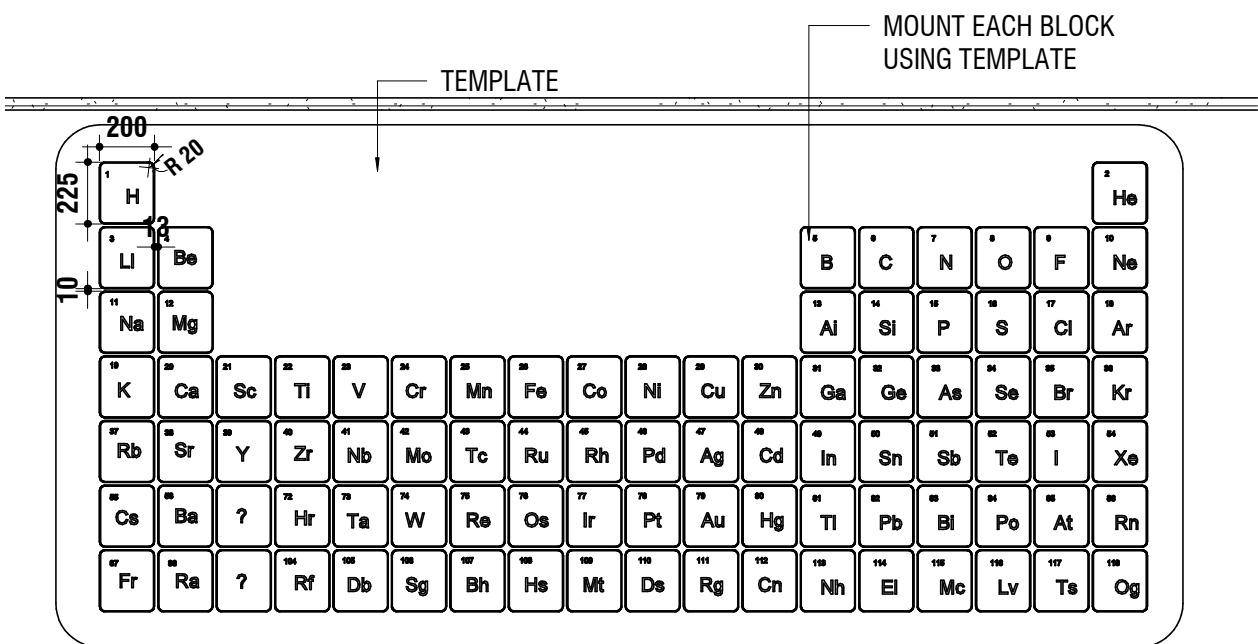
MOUNT EACH BLOCK USING TEMPLATE

TEMPLATE

200
R 20
225
13
10

| 1 H | | | | | | | | | | | | | | | | | 2 He |
|---|---|---|---|---|---|---|---|---|---|---|---|---|---|---|---|---|---|
| 3 Li | 4 Be | | | | | | | | | | | 5 B | 6 C | 7 N | 8 O | 9 F | 10 Ne |
| 11 Na | 12 Mg | | | | | | | | | | | 13 Al | 14 Si | 15 P | 16 S | 17 Cl | 18 Ar |
| 19 K | 20 Ca | 21 Sc | 22 Ti | 23 V | 24 Cr | 25 Mn | 26 Fe | 27 Co | 28 Ni | 29 Cu | 30 Zn | 31 Ga | 32 Ge | 33 As | 34 Se | 35 Br | 36 Kr |
| 37 Rb | 38 Sr | 39 Y | 40 Zr | 41 Nb | 42 Mo | 43 Tc | 44 Ru | 45 Rh | 46 Pd | 47 Ag | 48 Cd | 49 In | 50 Sn | 51 Sb | 52 Te | 53 I | 54 Xe |
| 55 Cs | 56 Ba | ? | 72 Hr | 73 Ta | 74 W | 75 Re | 76 Os | 77 Ir | 78 Pt | 79 Au | 80 Hg | 81 Tl | 82 Pb | 83 Bi | 84 Po | 85 At | 86 Rn |
| 87 Fr | 88 Ra | ? | 104 Rf | 105 Db | 106 Sg | 107 Bh | 108 Hs | 109 Mt | 110 Ds | 111 Rg | 112 Cn | 113 Nh | 114 El | 115 Mc | 116 Lv | 117 Ts | 118 Og |